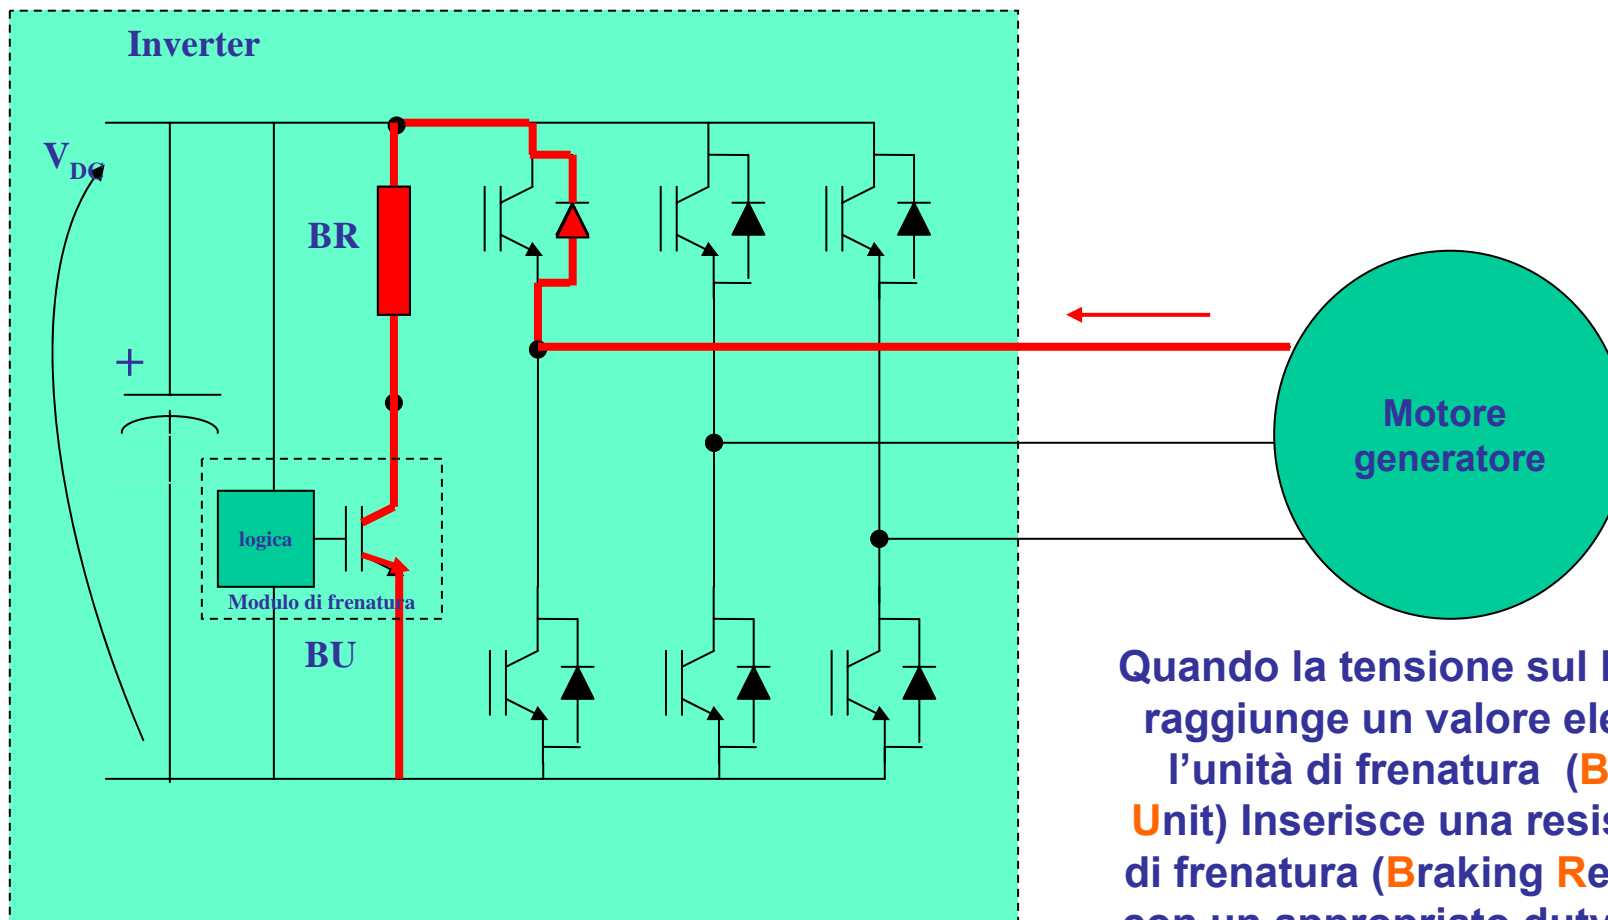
Inverter

$V_{DC}$

BR

+

logica

Modulo di frenatura

BU

Motore generatore

Quando la tensione sul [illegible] raggiunge un valore ele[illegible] l'unità di frenatura (B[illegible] Unit) Inserisce una resis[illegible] di frenatura (Braking Re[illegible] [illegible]